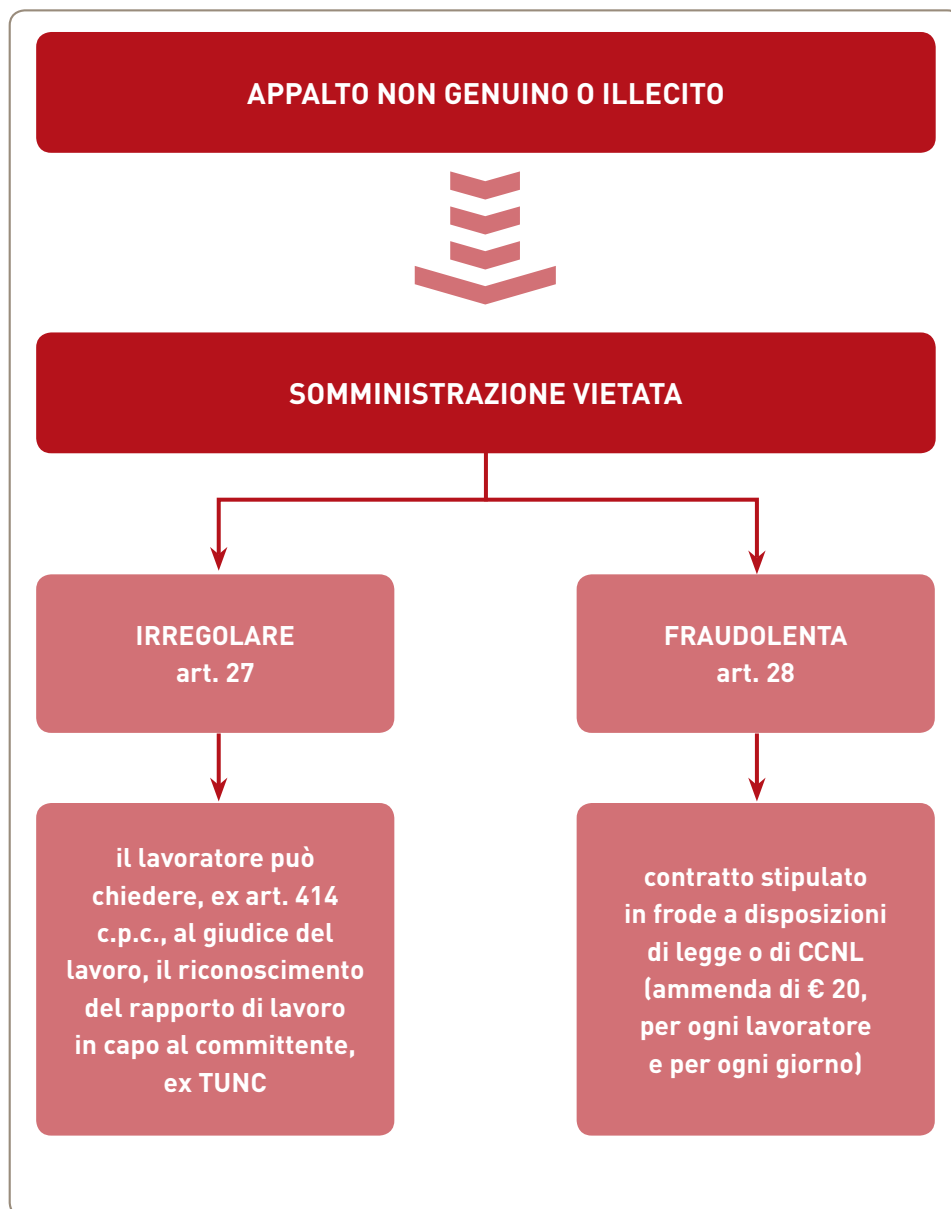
APPALTO NON GENUINO O ILLECITO

SOMMINISTRAZIONE VIETATA

IRREGOLARE
art. 27

FRAUDOLENTA
art. 28

il lavoratore può chiedere, ex art. 414 c.p.c., al giudice del lavoro, il riconoscimento del rapporto di lavoro in capo al committente, ex TUNC

contratto stipulato in frode a disposizioni di legge o di CCNL (ammenda di € 20, per ogni lavoratore e per ogni giorno)